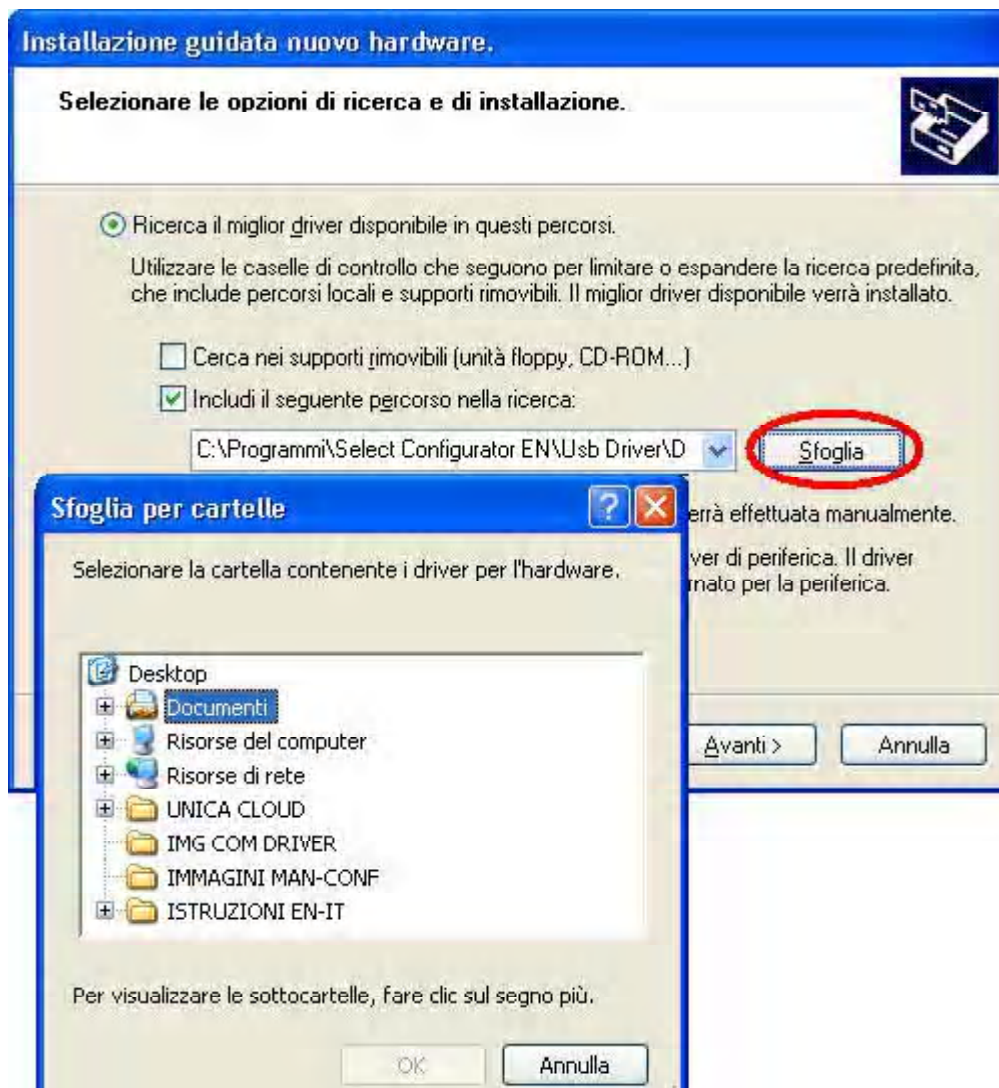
Installazione guidata nuovo hardware.

Selezionare le opzioni di ricerca e di installazione.

Ricerca il miglior driver disponibile in questi percorsi.

Utilizzare le caselle di controllo che seguono per limitare o espandere la ricerca predefinita, che include percorsi locali e supporti rimovibili. Il miglior driver disponibile verrà installato.

Cerca nei supporti rimovibili (unità floppy, CD-ROM...)

Includi il seguente percorso nella ricerca:

C:\Programmi\Select Configurator EN\Usb Driver\D

Sfoglia

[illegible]errà effettuata manualmente.

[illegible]ver di periferica. Il driver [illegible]nato per la periferica.

Avanti >

Annulla

Sfoglia per cartelle

Selezionare la cartella contenente i driver per l'hardware.

Desktop
Documenti
Risorse del computer
Risorse di rete
UNICA CLOUD
IMG COM DRIVER
IMMAGINI MAN-CONF
ISTRUZIONI EN-IT

Per visualizzare le sottocartelle, fare clic sul segno più.

OK

Annulla